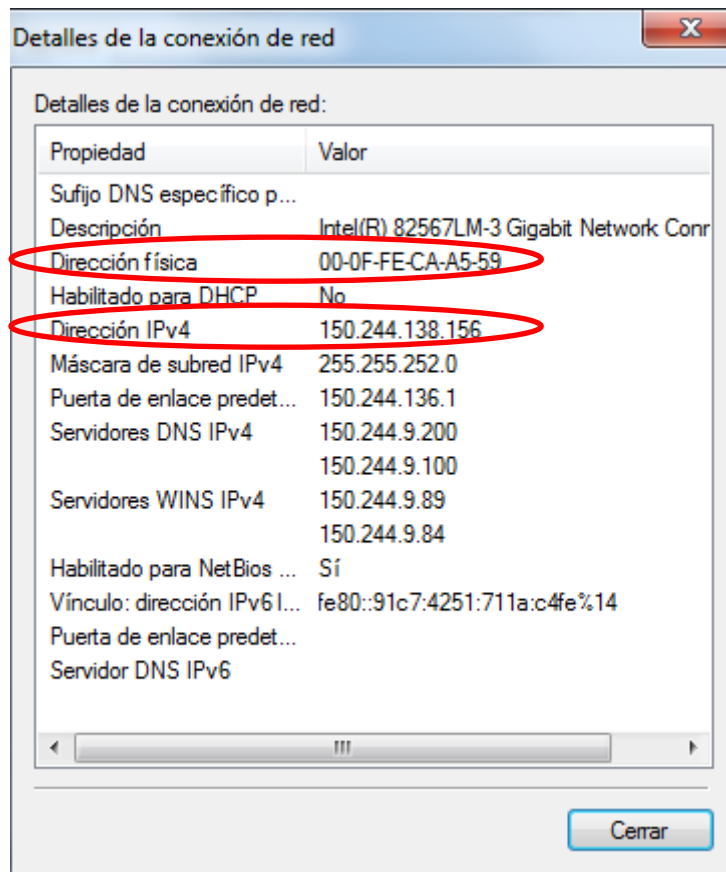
Detalles de la conexión de red

Detalles de la conexión de red:

| Propiedad | Valor |
|---|---|
| Sufijo DNS específico p... | |
| Descripción | Intel(R) 82567LM-3 Gigabit Network Conn |
| Dirección física | 00-0F-FE-CA-A5-59 |
| Habilitado para DHCP | No |
| Dirección IPv4 | 150.244.138.156 |
| Máscara de subred IPv4 | 255.255.252.0 |
| Puerta de enlace predet... | 150.244.136.1 |
| Servidores DNS IPv4 | 150.244.9.200 |
| | 150.244.9.100 |
| Servidores WINS IPv4 | 150.244.9.89 |
| | 150.244.9.84 |
| Habilitado para NetBios ... | Sí |
| Vínculo: dirección IPv6 l... | fe80::91c7:4251:711a:c4fe%14 |
| Puerta de enlace predet... | |
| Servidor DNS IPv6 | |

Cerrar